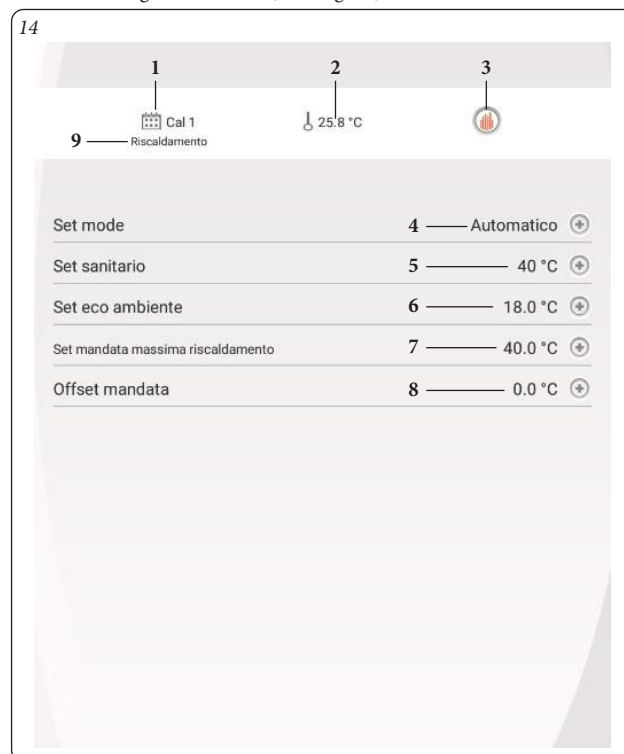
14

1
Cal 1
9 — Riscaldamento

2
25.8 °C

3

Set mode | 4 — Automatico
Set sanitario | 5 — 40 °C
Set eco ambiente | 6 — 18.0 °C
Set mandata massima riscaldamento | 7 — 40.0 °C
Offset mandata | 8 — 0.0 °C